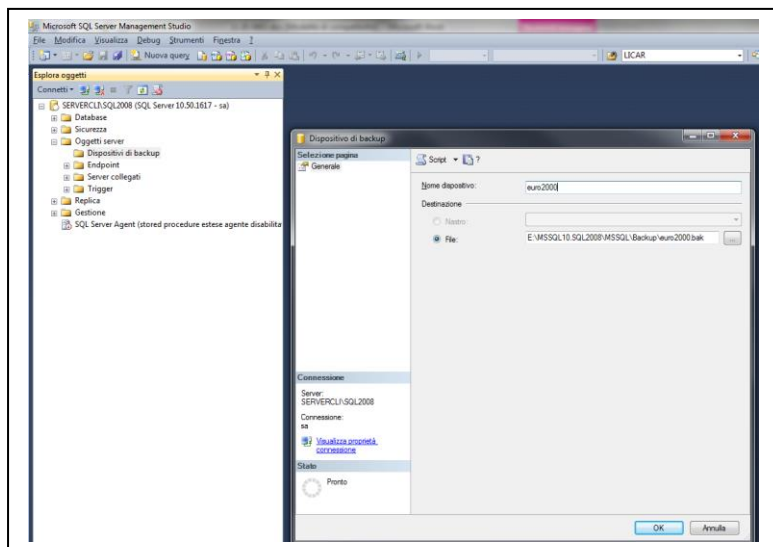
Microsoft SQL Server Management Studio
File Modifica Visualizza Debug Strumenti Finestra ?
Nuova query
LICAR
Esplora oggetti
Connetti
SERVERCLI\SQL2008 (SQL Server 10.50.1617 - sa)
Database
Sicurezza
Oggetti server
Dispositivi di backup
Endpoint
Server collegati
Trigger
Replica
Gestione
SQL Server Agent (stored procedure estese agente disabilita

Dispositivo di backup
Selezione pagina
Generale
Script
Nome dispositivo:
euro2000
Destinazione
Nastro:
File:
E:\MSSQL10.SQL2008\MSSQL\Backup\euro2000.bak
...
Connessione
Server:
SERVERCLI\SQL2008
Connessione:
sa
Visualizza proprietà connessione
Stato
Pronto
OK
Annulla